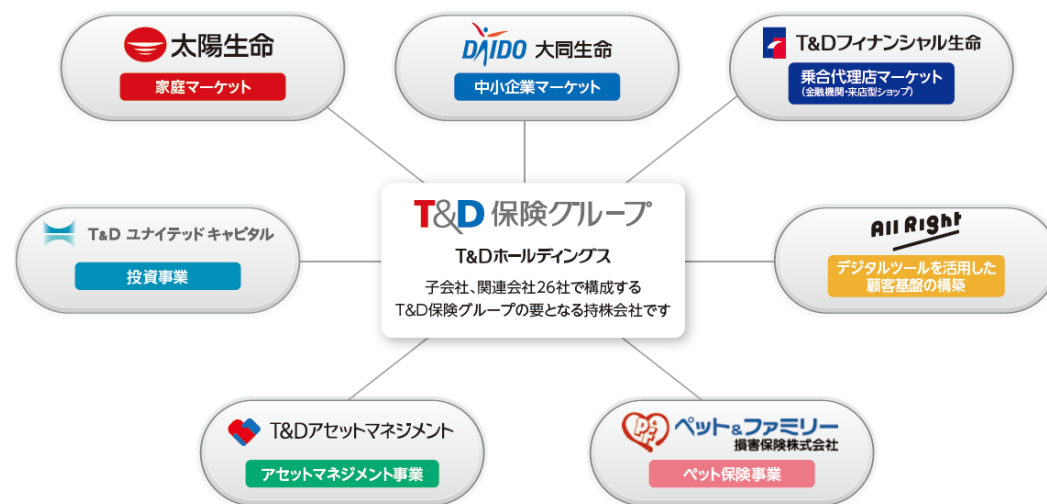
太陽生命
家庭マーケット

DAIDO 大同生命
中小企業マーケット

T&Dフィナンシャル生命
乗合代理店マーケット
(金融機関・来店型ショップ)

T&D ユナイテッド キャピタル
投資事業

T&D保険グループ
T&Dホールディングス
子会社、関連会社26社で構成する
T&D保険グループの要となる持株会社です

All Right
デジタルツールを活用した
顧客基盤の構築

T&Dアセットマネジメント
アセットマネジメント事業

ペット&ファミリー
損害保険株式会社
ペット保険事業